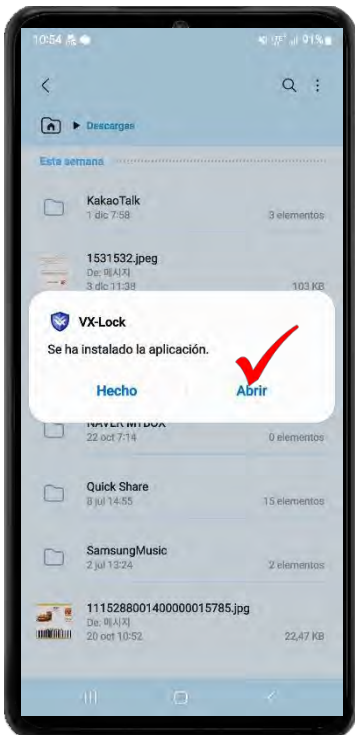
10:54 91%

Descargas

Esta semana

KakaoTalk
1 dic 7:58
3 elementos

1531532.jpeg
De: 메시지
3 dic 11:38
103 KB

VX-Lock

Se ha instalado la aplicación.

Hecho Abrir

NAVER MYBOX
22 oct 7:14
0 elementos

Quick Share
8 jul 14:55
15 elementos

SamsungMusic
2 jul 13:24
2 elementos

1115288001400000015785.jpg
De: 메시지
20 oct 10:52
22,47 KB